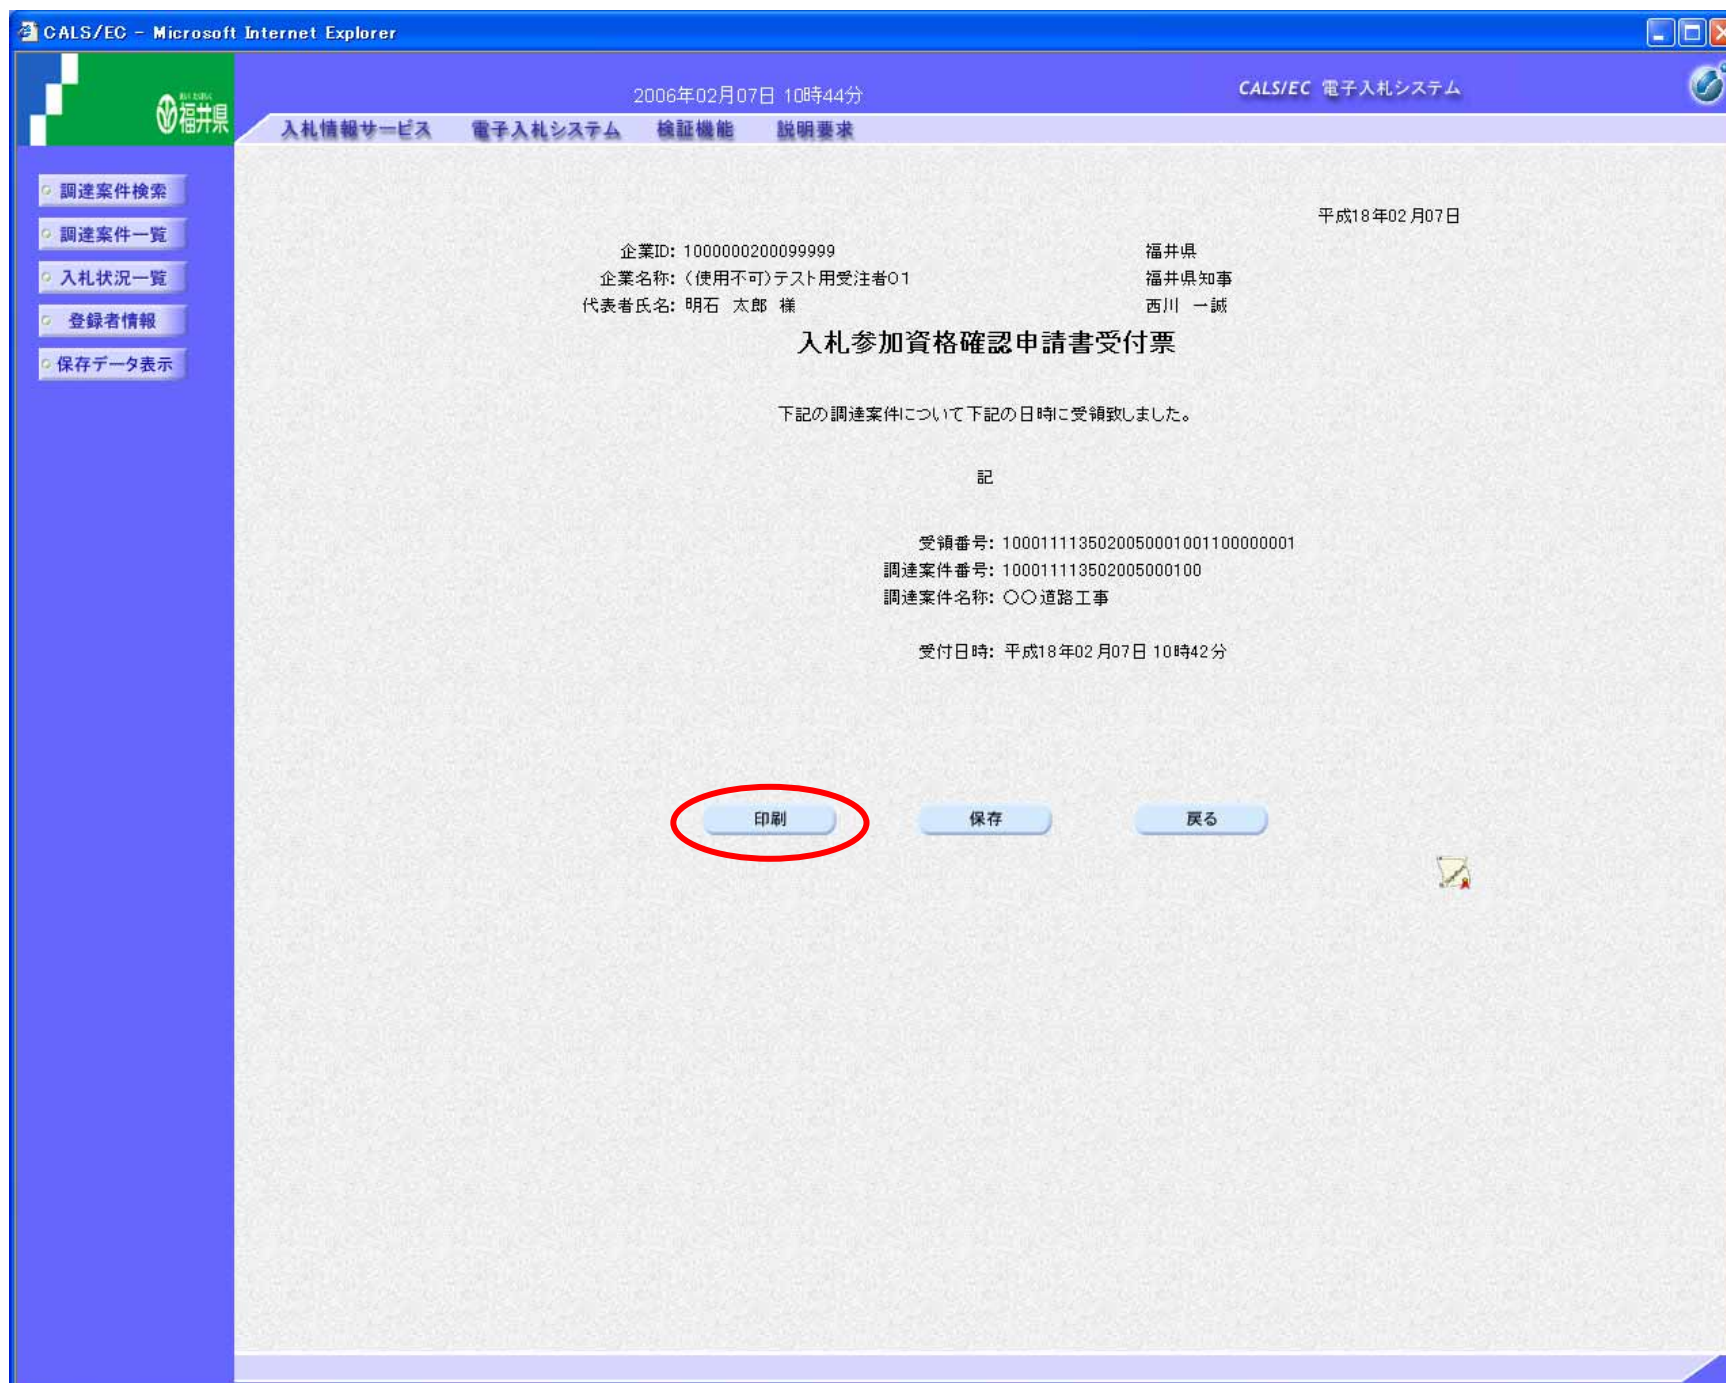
CALS/EC - Microsoft Internet Explorer

福井県

2006年02月07日 10時44分

CALS/EC 電子入札システム

入札情報サービス　電子入札システム　検証機能　説明要求

調達案件検索
調達案件一覧
入札状況一覧
登録者情報
保存データ表示

平成18年02月07日

企業ID: 1000000200099999
企業名称: (使用不可)テスト用受注者01
代表者氏名: 明石 太郎 様

福井県
福井県知事
西川 一誠

入札参加資格確認申請書受付票

下記の調達案件について下記の日時に受領致しました。

記

受領番号: 10001111350200500010011000000001
調達案件番号: 10001111350200500010​0
調達案件名称: ○○道路工事

受付日時: 平成18年02月07日 10時42分

印刷　保存　戻る